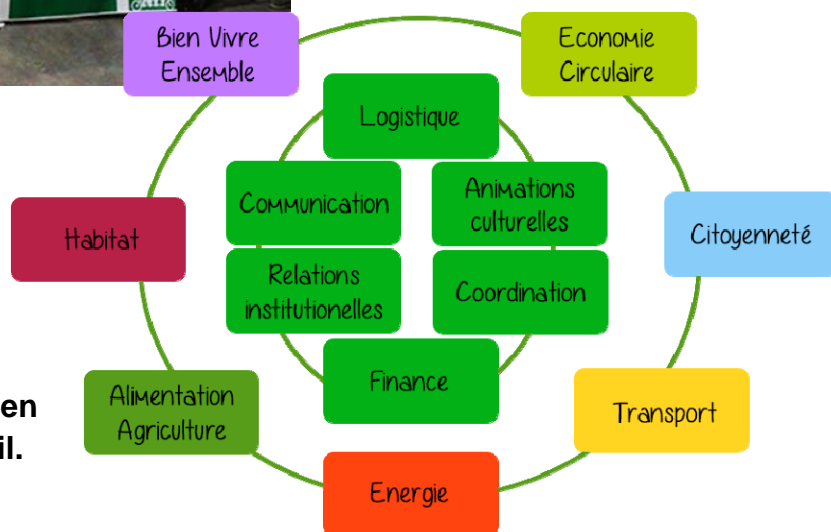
Bien Vivre Ensemble

Economie Circulaire

Logistique

Communication

Animations culturelles

Habitat

Citoyenneté

Relations institutionelles

Coordination

Finance

en
il.

Alimentation Agriculture

Transport

Energie